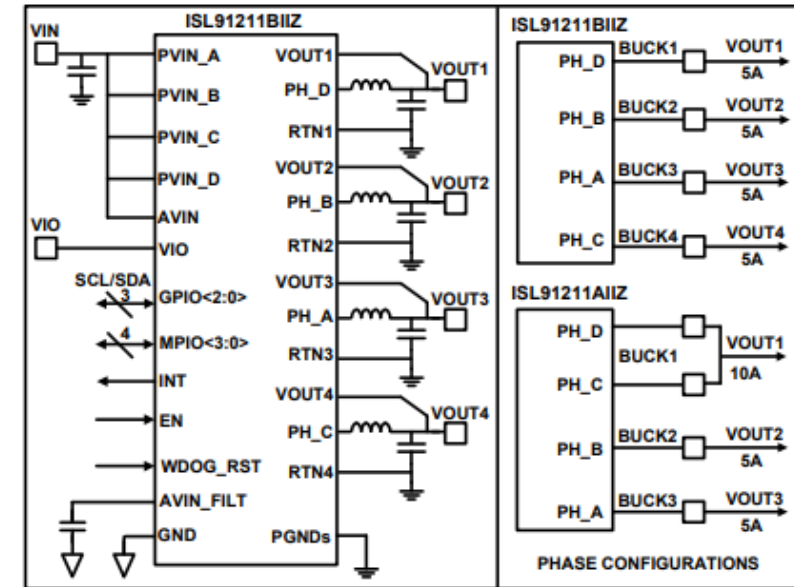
ISL91211BIIZ

VIN

PVIN_A
PVIN_B
PVIN_C
PVIN_D
AVIN

VIO
VIO

SCL/SDA
3
GPIO<2:0>
4
MPIO<3:0>
INT
EN
WDOG_RST
AVIN_FILT
GND

VOUT1
PH_D
RTN1
VOUT1

VOUT2
PH_B
RTN2
VOUT2

VOUT3
PH_A
RTN3
VOUT3

VOUT4
PH_C
RTN4
VOUT4

PGNDs

ISL91211BIIZ

PH_D
BUCK1
VOUT1
5A

PH_B
BUCK2
VOUT2
5A

PH_A
BUCK3
VOUT3
5A

PH_C
BUCK4
VOUT4
5A

ISL91211AIIZ

PH_D
BUCK1
PH_C
VOUT1
10A

PH_B
BUCK2
VOUT2
5A

PH_A
BUCK3
VOUT3
5A

PHASE CONFIGURATIONS